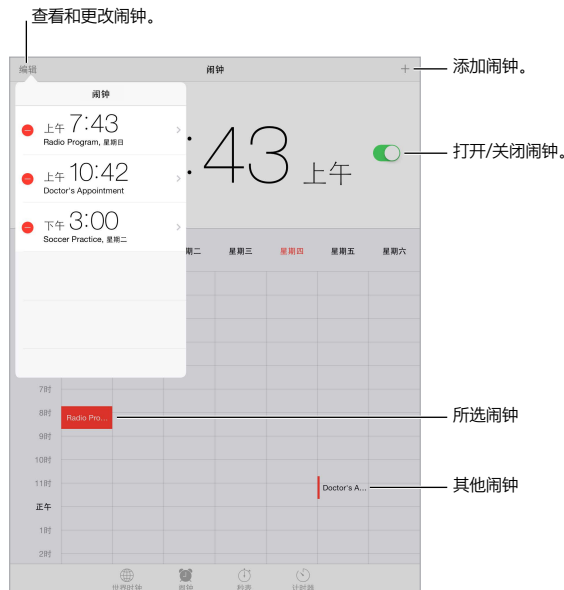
查看和更改闹钟。

编辑

闹钟

+

添加闹钟。

闹钟

上午 7:43
Radio Program, 星期日

上午 10:42
Doctor's Appointment

下午 3:00
Soccer Practice, 星期二

:43 上午

打开/关闭闹钟。

星期二 星期三 星期四 星期五 星期六

7时
8时
9时
10时
11时
正午
1时
2时

Radio Pro...

所选闹钟

Doctor's A...

其他闹钟

世界时钟 闹钟 秒表 计时器